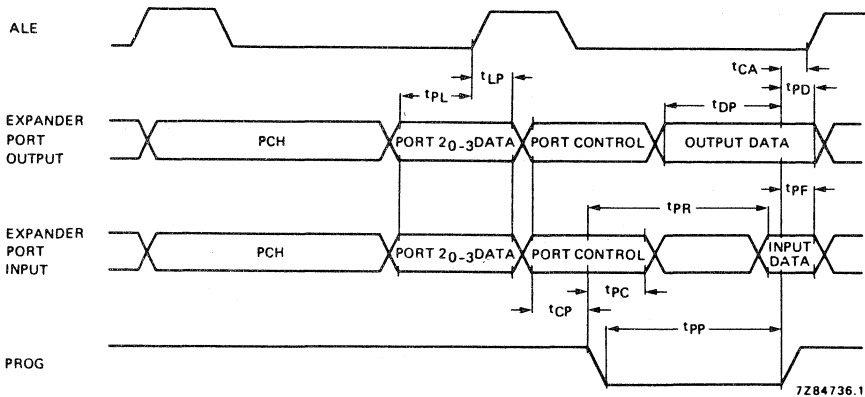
ALE

$t_{LP}$

$t_{PL}$

$t_{CA}$

$t_{PD}$

$t_{DP}$

EXPANDER PORT OUTPUT

PCH

PORT $2_{0-3}$DATA

PORT CONTROL

OUTPUT DATA

$t_{PF}$

$t_{PR}$

EXPANDER PORT INPUT

PCH

PORT $2_{0-3}$DATA

PORT CONTROL

INPUT DATA

$t_{PC}$

$t_{CP}$

$t_{PP}$

PROG

7Z84736.1